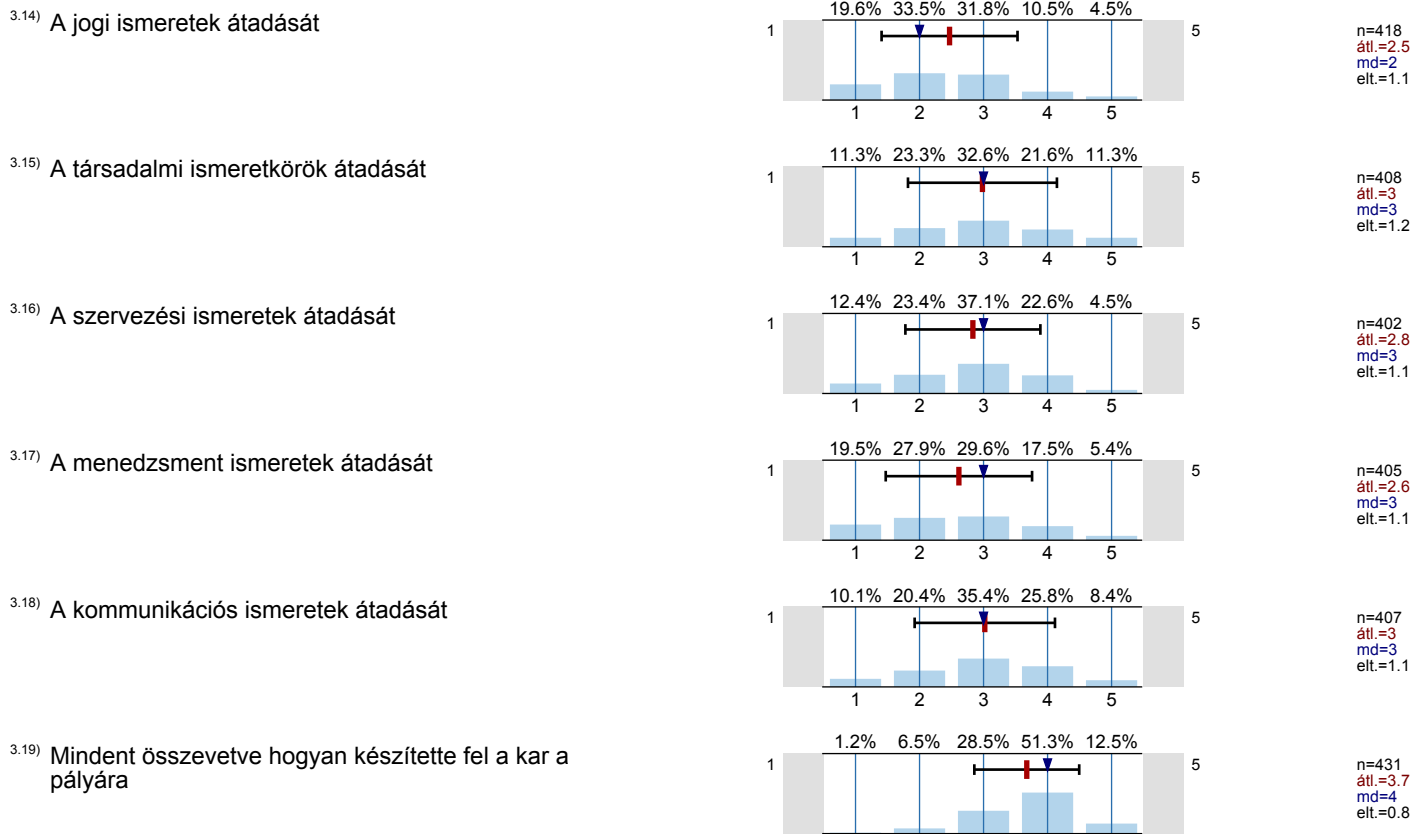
3.14) A jogi ismeretek átadását

19.6% 33.5% 31.8% 10.5% 4.5%

1 5

1 2 3 4 5

n=418
átl.=2.5
md=2
elt.=1.1

3.15) A társadalmi ismeretkörök átadását

11.3% 23.3% 32.6% 21.6% 11.3%

1 5

1 2 3 4 5

n=408
átl.=3
md=3
elt.=1.2

3.16) A szervezési ismeretek átadását

12.4% 23.4% 37.1% 22.6% 4.5%

1 5

1 2 3 4 5

n=402
átl.=2.8
md=3
elt.=1.1

3.17) A menedzsment ismeretek átadását

19.5% 27.9% 29.6% 17.5% 5.4%

1 5

1 2 3 4 5

n=405
átl.=2.6
md=3
elt.=1.1

3.18) A kommunikációs ismeretek átadását

10.1% 20.4% 35.4% 25.8% 8.4%

1 5

1 2 3 4 5

n=407
átl.=3
md=3
elt.=1.1

3.19) Mindent összevetve hogyan készítette fel a kar a pályára

1.2% 6.5% 28.5% 51.3% 12.5%

1 5

n=431
átl.=3.7
md=4
elt.=0.8